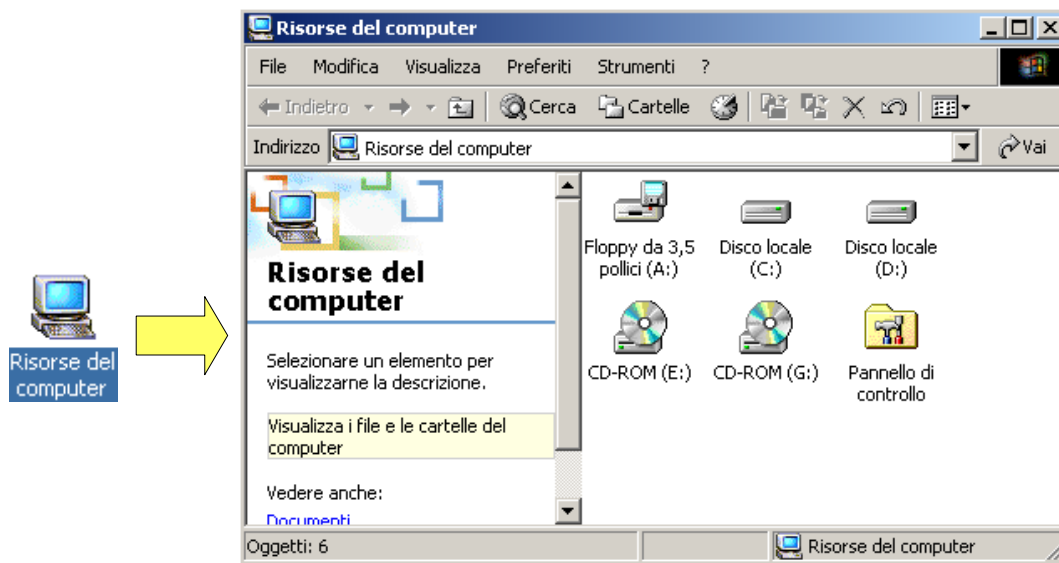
Risorse del computer

Risorse del computer

File Modifica Visualizza Preferiti Strumenti ?

Indietro Cerca Cartelle

Indirizzo Risorse del computer Vai

Risorse del computer

Selezionare un elemento per visualizzarne la descrizione.

Visualizza i file e le cartelle del computer

Vedere anche:

Documenti

Floppy da 3,5 pollici (A:)

Disco locale (C:)

Disco locale (D:)

CD-ROM (E:)

CD-ROM (G:)

Pannello di controllo

Oggetti: 6

Risorse del computer